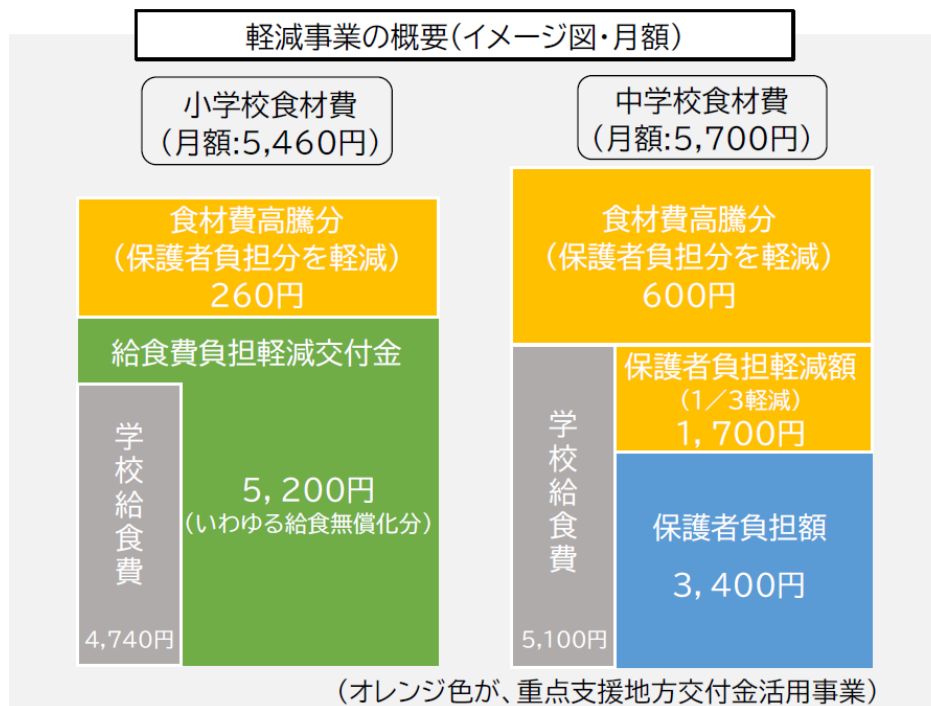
軽減事業の概要（イメージ図・月額）

小学校食材費
（月額:5,460円）

食材費高騰分
（保護者負担分を軽減）
260円

給食費負担軽減交付金

学校給食費

4,740円

5，200円
（いわゆる給食無償化分）

中学校食材費
（月額:5,700円）

食材費高騰分
（保護者負担分を軽減）
600円

学校給食費

5,100円

保護者負担軽減額
（1／3軽減）
1，700円

保護者負担額
3，400円

（オレンジ色が、重点支援地方交付金活用事業）